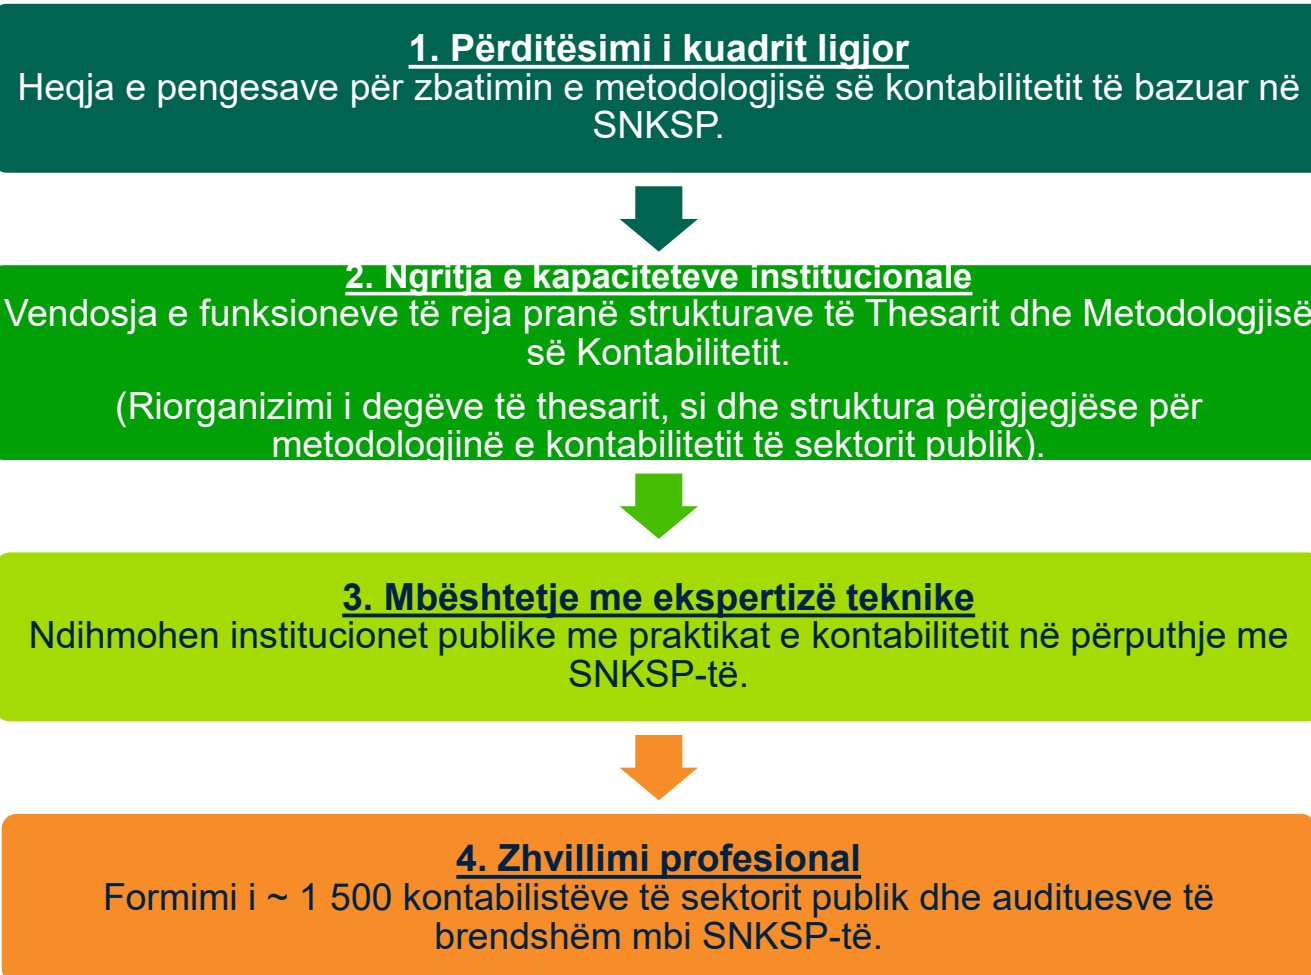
1. Përditësimi i kuadrit ligjor
Heqja e pengesave për zbatimin e metodologjisë së kontabilitetit të bazuar në SNKSP.

2. Ngritja e kapaciteteve institucionale
Vendosja e funksioneve të reja pranë strukturave të Thesarit dhe Metodologjisë së Kontabilitetit.

(Riorganizimi i degëve të thesarit, si dhe struktura përgjegjëse për metodologjinë e kontabilitetit të sektorit publik).

3. Mbështetje me ekspertizë teknike
Ndihmohen institucionet publike me praktikat e kontabilitetit në përputhje me SNKSP-të.

4. Zhvillimi profesional
Formimi i ~ 1 500 kontabilistëve të sektorit publik dhe audituesve të brendshëm mbi SNKSP-të.